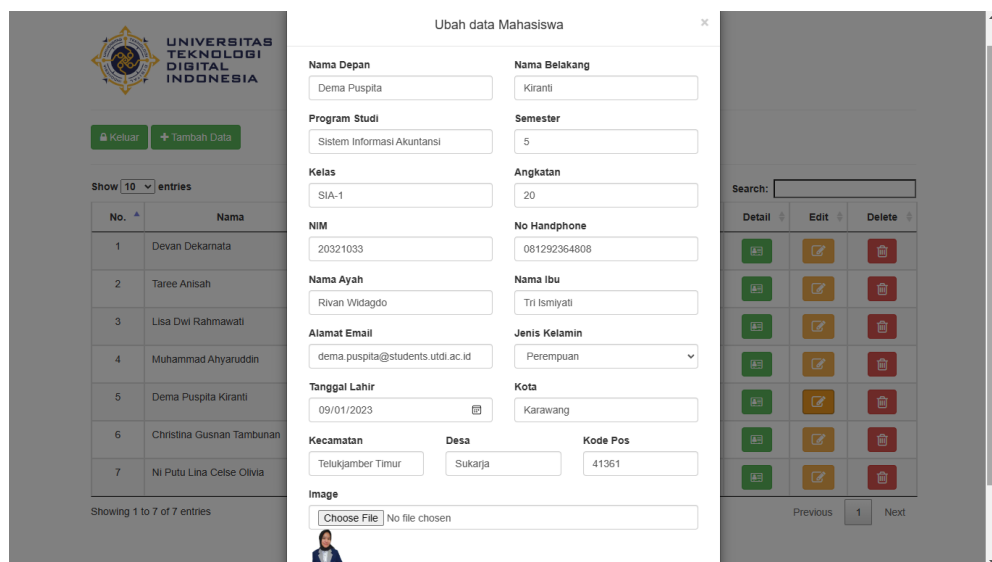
UNIVERSITAS TEKNOLOGI DIGITAL INDONESIA

Keluar
+ Tambah Data

Show 10 entries

| No. | Nama |
|---|---|
| 1 | Devan Dekarnata |
| 2 | Taree Anisah |
| 3 | Lisa Dwi Rahmawati |
| 4 | Muhammad Ahyaruddin |
| 5 | Dema Puspita Kiranti |
| 6 | Christina Gusnan Tambunan |
| 7 | Ni Putu Lina Celse Olivia |

Showing 1 to 7 of 7 entries

Search:

Detail | Edit | Delete

Previous 1 Next

Ubah data Mahasiswa
×

Nama Depan
Dema Puspita

Nama Belakang
Kiranti

Program Studi
Sistem Informasi Akuntansi

Semester
5

Kelas
SIA-1

Angkatan
20

NIM
20321033

No Handphone
081292364808

Nama Ayah
Rivan Widagdo

Nama Ibu
Tri Ismiyati

Alamat Email
dema.puspita@students.utdi.ac.id

Jenis Kelamin
Perempuan

Tanggal Lahir
09/01/2023

Kota
Karawang

Kecamatan
Telukjamber Timur

Desa
Sukarja

Kode Pos
41361

Image
Choose File No file chosen